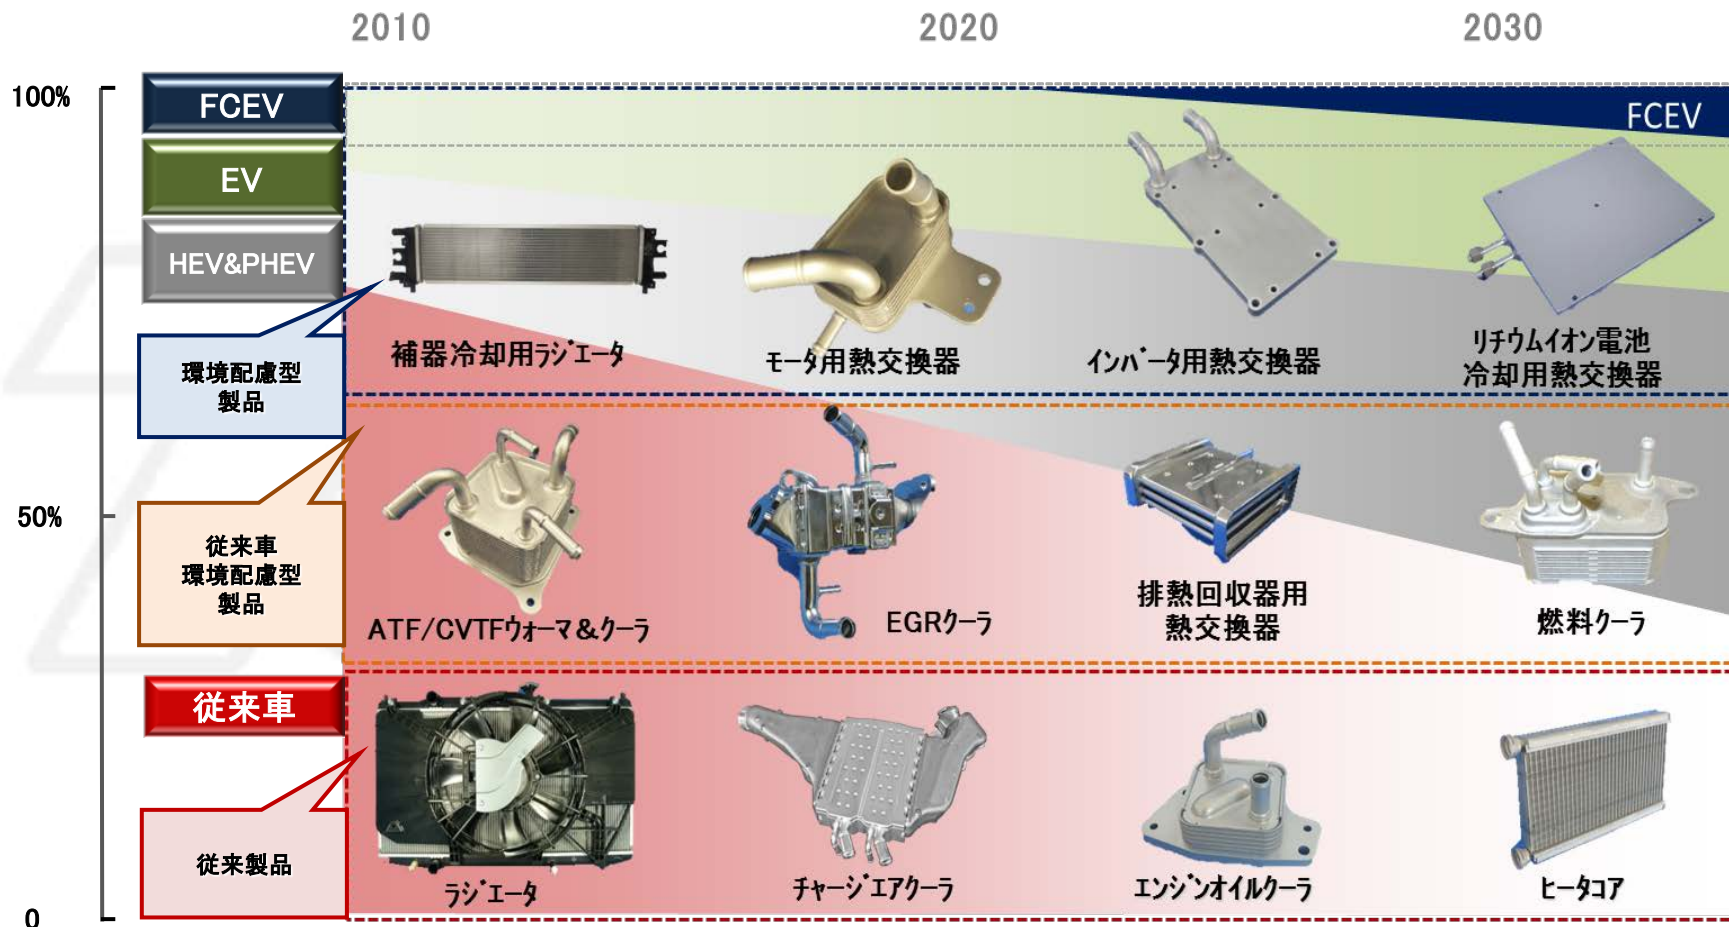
2010
2020
2030

100%
50%
0

FCEV
EV
HEV&PHEV

環境配慮型製品

従来車環境配慮型製品

従来車

従来製品

FCEV

補器冷却用ﾗｼﾞｴｰﾀ
ﾓｰﾀ用熱交換器
ｲﾝﾊﾞｰﾀ用熱交換器
ﾘﾁｳﾑｲｵﾝ電池冷却用熱交換器

ATF/CVTFｳｫｰﾏ&ｸｰﾗ
EGRｸｰﾗ
排熱回収器用熱交換器
燃料ｸｰﾗ

ﾗｼﾞｴｰﾀ
ﾁｬｰｼﾞｴｱｸｰﾗ
ｴﾝｼﾞﾝｵｲﾙｸｰﾗ
ﾋｰﾀｺｱ